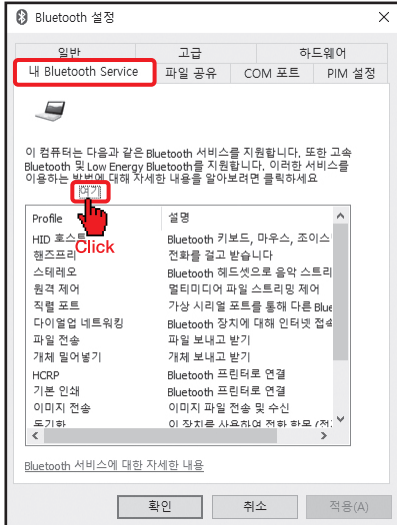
Bluetooth 설정

일반
고급
하드웨어
내 Bluetooth Service
파일 공유
COM 포트
PIM 설정

이 컴퓨터는 다음과 같은 Bluetooth 서비스를 지원합니다. 또한 고속 Bluetooth 및 Low Energy Bluetooth를 지원합니다. 이러한 서비스를 이용하는 방법에 대해 자세한 내용을 알아보려면 클릭하세요

여기

Click

| Profile | 설명 |
|---|---|
| HID 호스트 | Bluetooth 키보드, 마우스, 조이스 |
| 핸즈프리 | 전화를 걸고 받습니다 |
| 스테레오 | Bluetooth 헤드셋으로 음악 스트리 |
| 원격 제어 | 멀티미디어 파일 스트리밍 제어 |
| 직렬 포트 | 가상 시리얼 포트를 통해 다른 Blue |
| 다이얼업 네트워킹 | Bluetooth 장치에 대해 인터넷 접속 |
| 파일 전송 | 파일 보내고 받기 |
| 개체 밀어넣기 | 개체 보내고 받기 |
| HCRP | Bluetooth 프린터로 연결 |
| 기본 인쇄 | Bluetooth 프린터로 연결 |
| 이미지 전송 | 이미지 파일 전송 및 수신 |
| 동기화 | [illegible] |

Bluetooth 서비스에 대한 자세한 내용

확인
취소
적용(A)